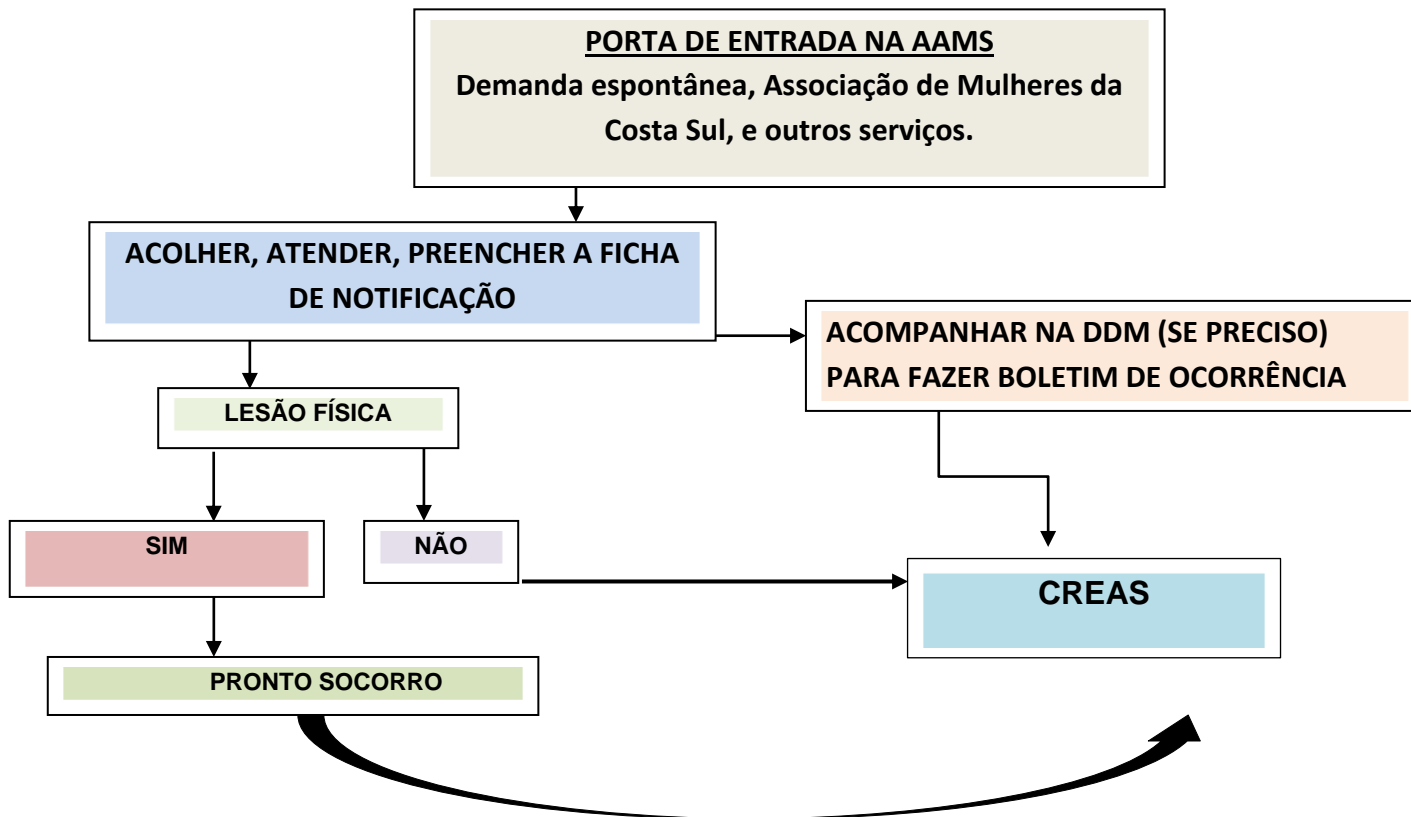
PORTA DE ENTRADA NA AAMS
Demanda espontânea, Associação de Mulheres da Costa Sul, e outros serviços.

ACOLHER, ATENDER, PREENCHER A FICHA DE NOTIFICAÇÃO

ACOMPANHAR NA DDM (SE PRECISO) PARA FAZER BOLETIM DE OCORRÊNCIA

LESÃO FÍSICA

SIM

NÃO

CREAS

PRONTO SOCORRO